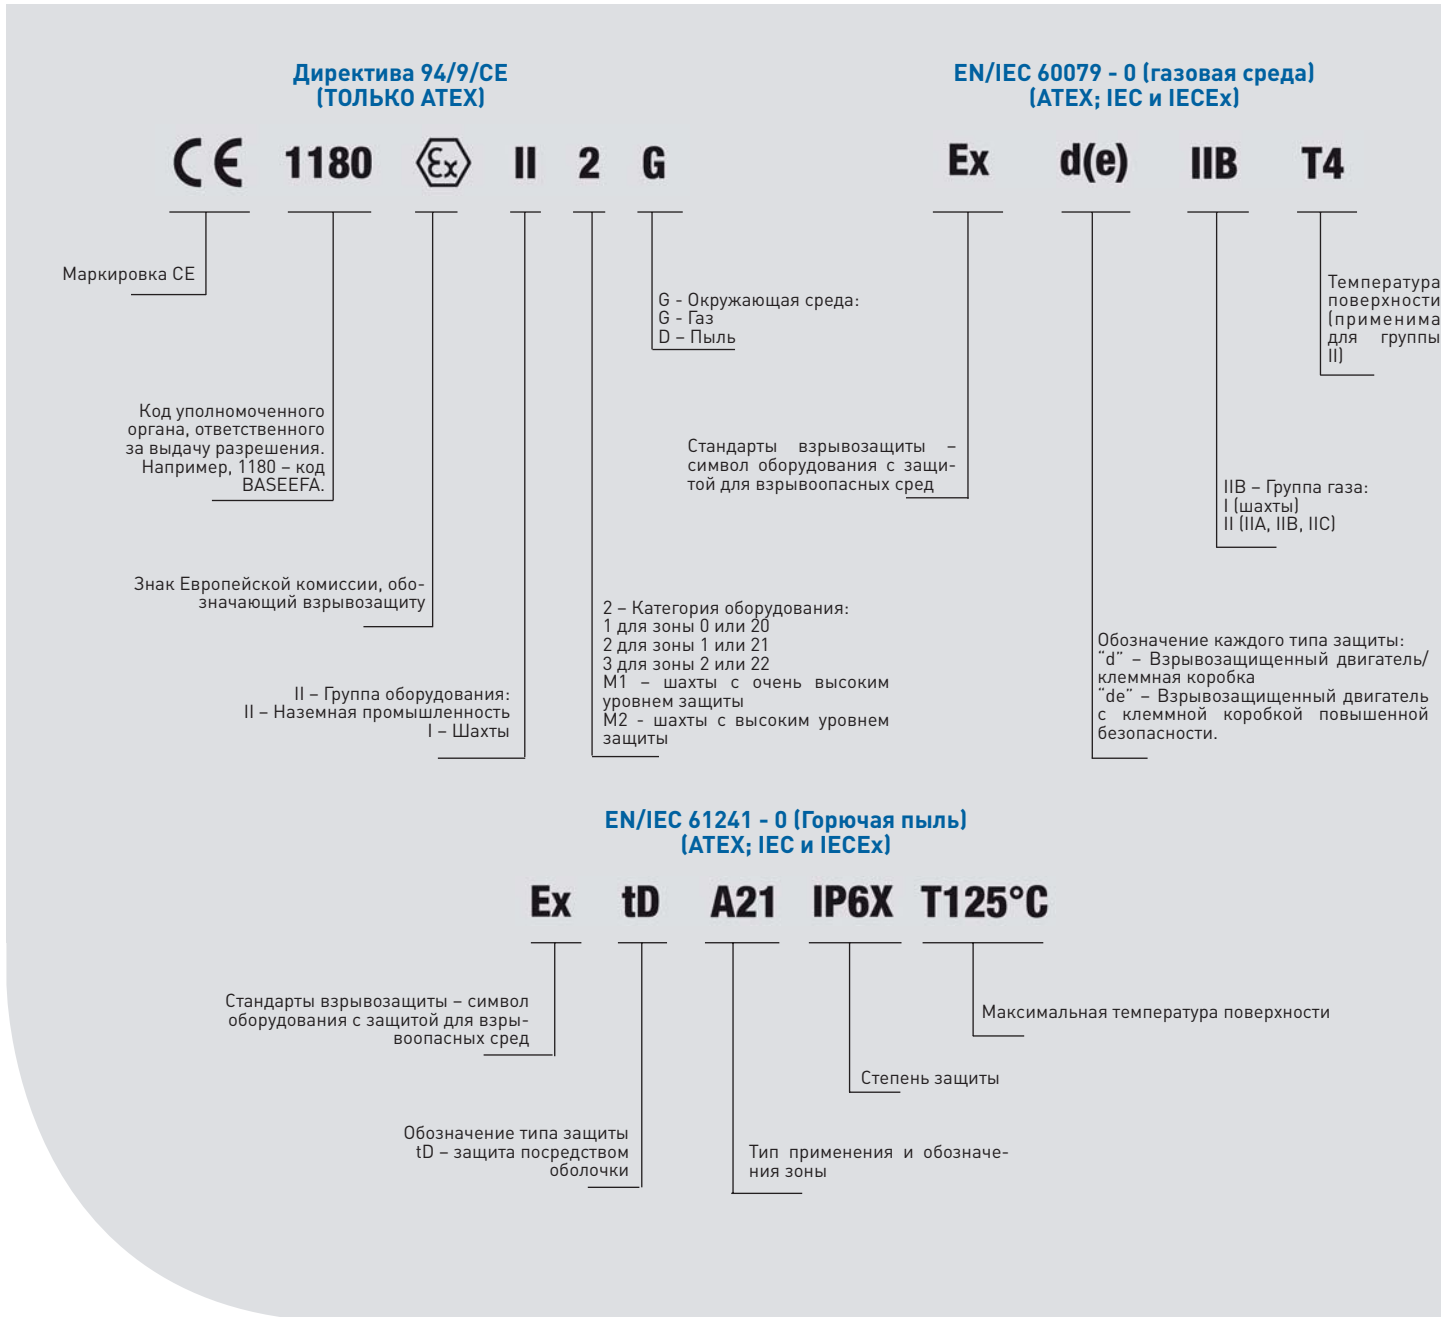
Директива 94/9/CE
(ТОЛЬКО ATEX)

EN/IEC 60079 - 0 (газовая среда)
(ATEX; IEC и IECEx)

CE 1180 Ex II 2 G

Ex d(e) IIB T4

Маркировка CE

G - Окружающая среда:
G - Газ
D – Пыль

Температура поверхности (применима для группы II)

Код уполномоченного органа, ответственного за выдачу разрешения. Например, 1180 – код BASEEFA.

Стандарты взрывозащиты – символ оборудования с защитой для взрывоопасных сред

IIB – Группа газа:
I (шахты)
II (IIA, IIB, IIC)

Знак Европейской комиссии, обозначающий взрывозащиту

2 – Категория оборудования:
1 для зоны 0 или 20
2 для зоны 1 или 21
3 для зоны 2 или 22
M1 – шахты с очень высоким уровнем защиты
M2 - шахты с высоким уровнем защиты

Обозначение каждого типа защиты:
"d" – Взрывозащищенный двигатель/клеммная коробка
"de" – Взрывозащищенный двигатель с клеммной коробкой повышенной безопасности.

II – Группа оборудования:
II – Наземная промышленность
I – Шахты

EN/IEC 61241 - 0 (Горючая пыль)
(ATEX; IEC и IECEx)

Ex tD A21 IP6X T125°C

Стандарты взрывозащиты – символ оборудования с защитой для взрывоопасных сред

Максимальная температура поверхности

Степень защиты

Обозначение типа защиты
tD – защита посредством оболочки

Тип применения и обозначения зоны